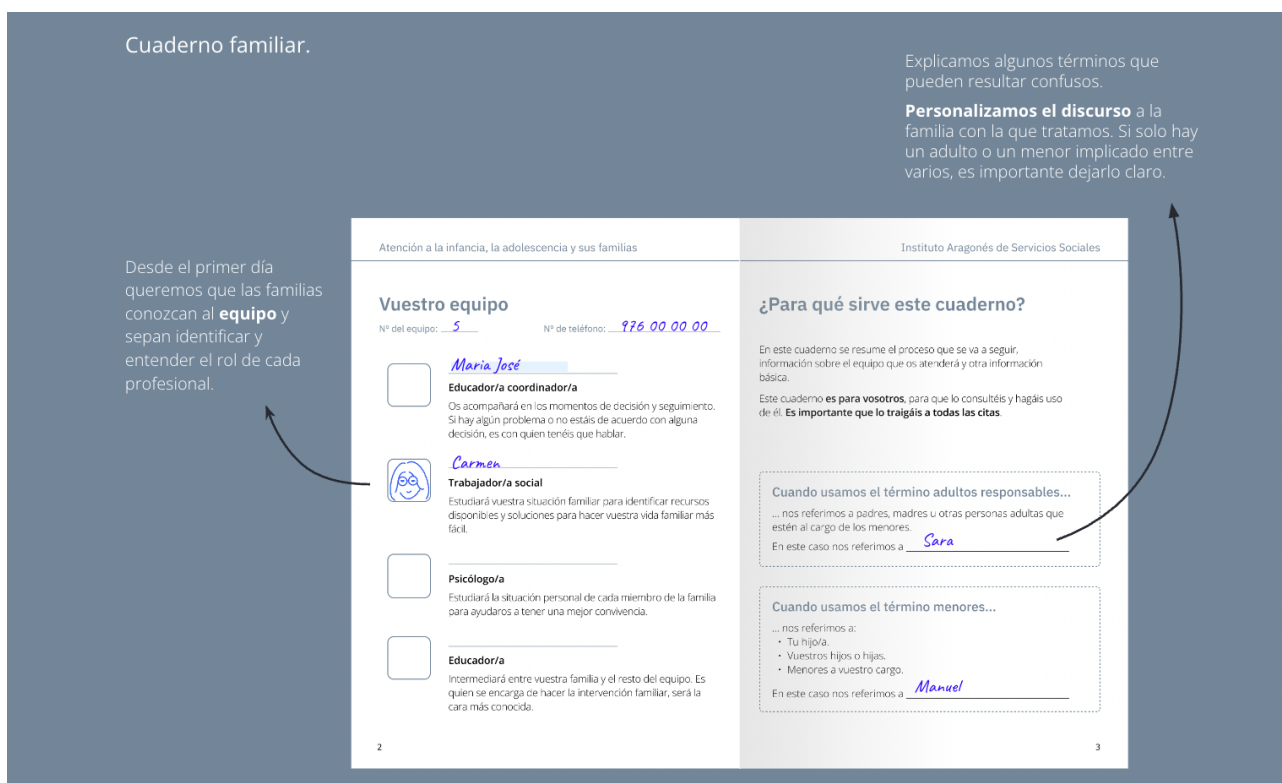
Cuaderno familiar.

Explicamos algunos términos que pueden resultar confusos.

**Personalizamos el discurso** a la familia con la que tratamos. Si solo hay un adulto o un menor implicado entre varios, es importante dejarlo claro.

Desde el primer día queremos que las familias conozcan al **equipo** y sepan identificar y entender el rol de cada profesional.

Atención a la infancia, la adolescencia y sus familias

Vuestro equipo

Nº del equipo: 5 Nº de teléfono: 976 00 00 00

Maria José
Educador/a coordinador/a
Os acompañará en los momentos de decisión y seguimiento. Si hay algún problema o no estáis de acuerdo con alguna decisión, es con quien tenéis que hablar.

Carmen
Trabajador/a social
Estudiará vuestra situación familiar para identificar recursos disponibles y soluciones para hacer vuestra vida familiar más fácil.

Psicólogo/a
Estudiará la situación personal de cada miembro de la familia para ayudaros a tener una mejor convivencia.

Educador/a
Intermediará entre vuestra familia y el resto del equipo. Es quien se encarga de hacer la intervención familiar, será la cara más conocida.

2

Instituto Aragonés de Servicios Sociales

¿Para qué sirve este cuaderno?

En este cuaderno se resume el proceso que se va a seguir, información sobre el equipo que os atenderá y otra información básica.

Este cuaderno **es para vosotros**, para que lo consultéis y hagáis uso de él. **Es importante que lo traigáis a todas las citas**.

Cuando usamos el término adultos responsables...
... nos referimos a padres, madres u otras personas adultas que estén al cargo de los menores.
En este caso nos referimos a Sara

Cuando usamos el término menores...
... nos referimos a:
• Tu hijo/a.
• Vuestros hijos o hijas.
• Menores a vuestro cargo.
En este caso nos referimos a Manuel

3